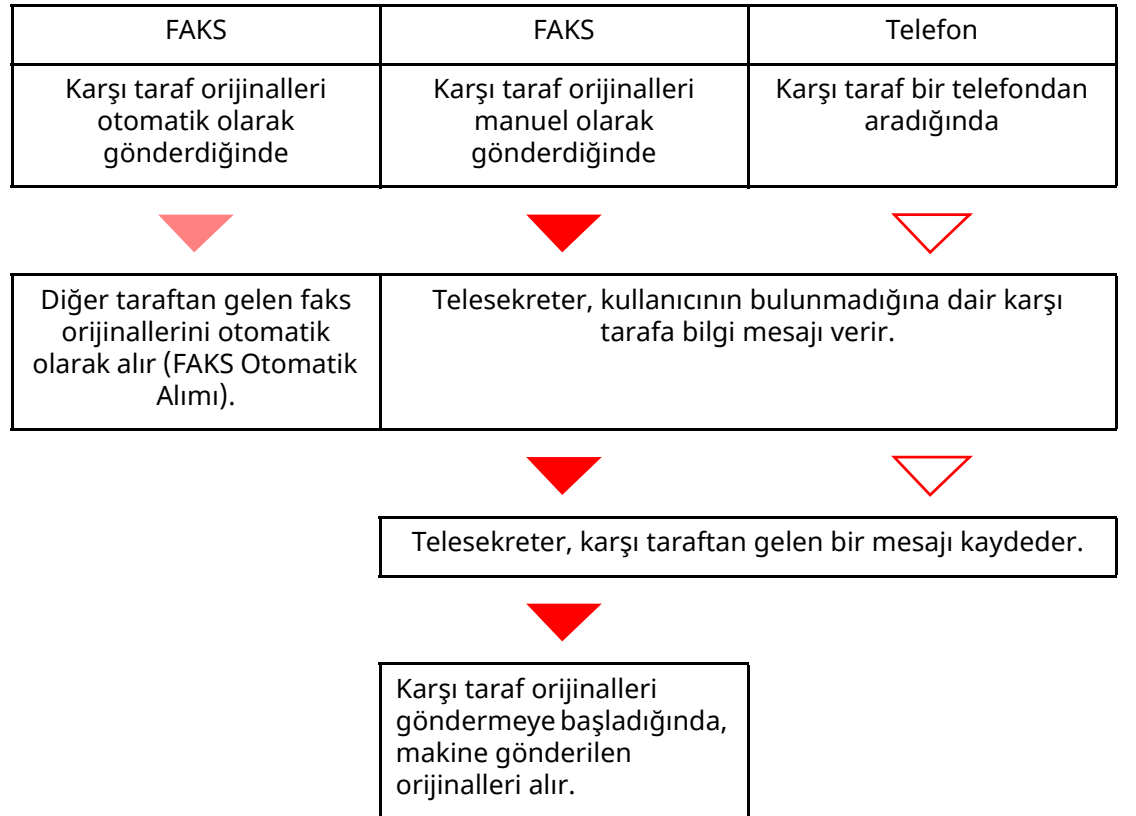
| FAKS | FAKS | Telefon |
|---|---|---|
| Karşı taraf orijinalleri otomatik olarak gönderdiğinde | Karşı taraf orijinalleri manuel olarak gönderdiğinde | Karşı taraf bir telefondan aradığında |

Diğer taraftan gelen faks orijinallerini otomatik olarak alır (FAKS Otomatik Alımı).

Telesekreter, kullanıcının bulunmadığına dair karşı tarafa bilgi mesajı verir.

Telesekreter, karşı taraftan gelen bir mesajı kaydeder.

Karşı taraf orijinalleri göndermeye başladığında, makine gönderilen orijinalleri alır.